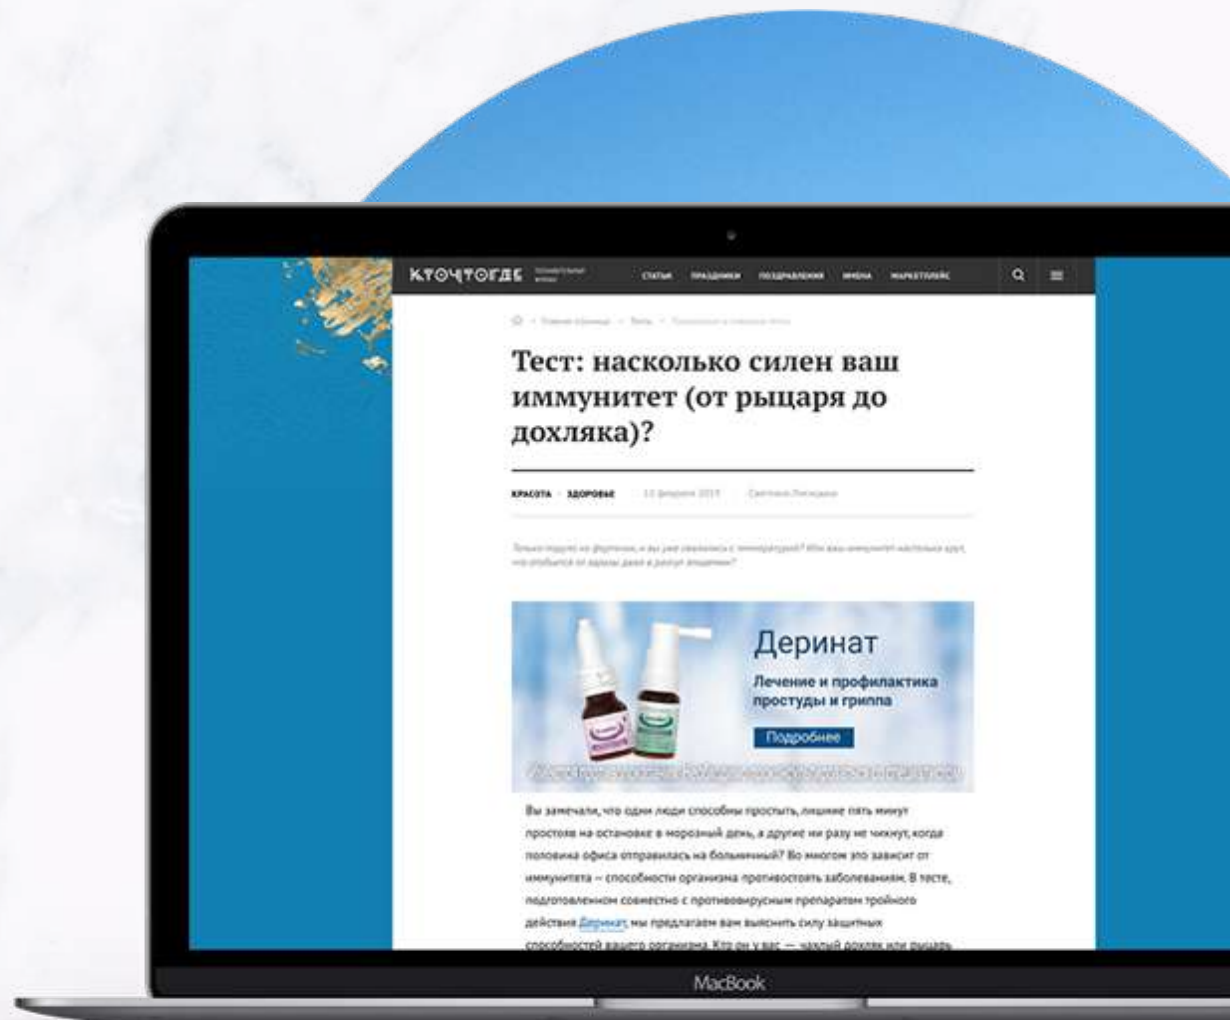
КТОЧТОГДЕ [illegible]

СТАТЬИ ПРАЗДНИКИ ПОЗДРАВЛЕНИЯ ИМЕНА МАРКЕТПЛЕЙС

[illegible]

Тест: насколько силен ваш иммунитет (от рыцаря до дохляка)?

КРАСОТА ЗДОРОВЬЕ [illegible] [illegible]

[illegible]

Деринат
Лечение и профилактика простуды и гриппа
Подробнее
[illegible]

Вы замечали, что одни люди способны простыть, лишние пять минут простояв на остановке в морозный день, а другие ни разу не чихнут, когда половина офиса отправилась на больничный? Во многом это зависит от иммунитета – способности организма противостоять заболеваниям. В тесте, подготовленном совместно с противовирусным препаратом тройного действия Деринат, мы предлагаем вам выяснить силу защитных способностей вашего организма. Кто он у вас — чахлый дохляк или рыцарь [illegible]

MacBook